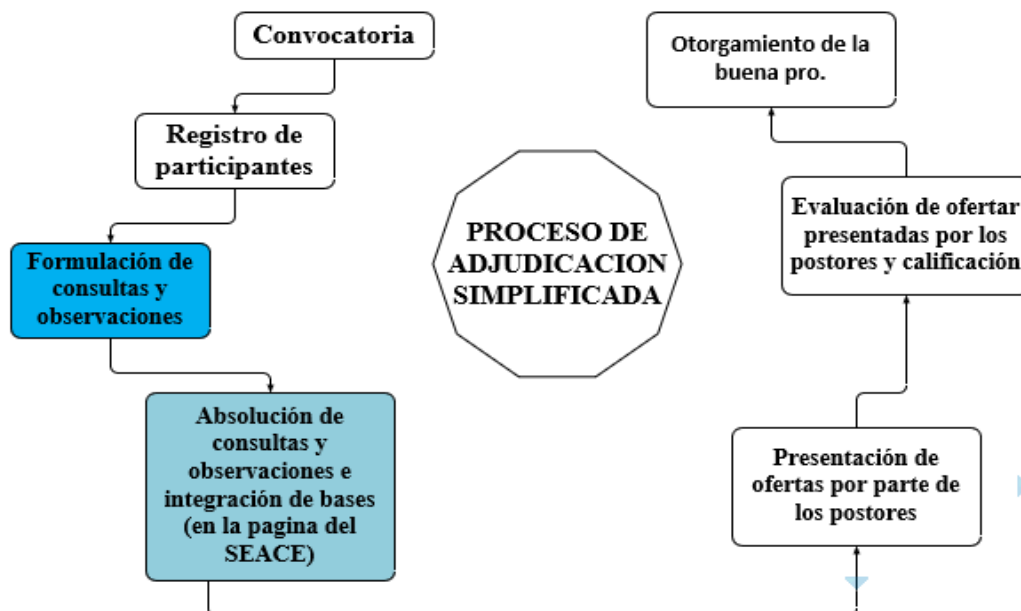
Convocatoria

Registro de participantes

Formulación de consultas y observaciones

Absolución de consultas y observaciones e integración de bases (en la pagina del SEACE)

PROCESO DE ADJUDICACION SIMPLIFICADA

Otorgamiento de la buena pro.

Evaluación de ofertar presentadas por los postores y calificación

Presentación de ofertas por parte de los postores